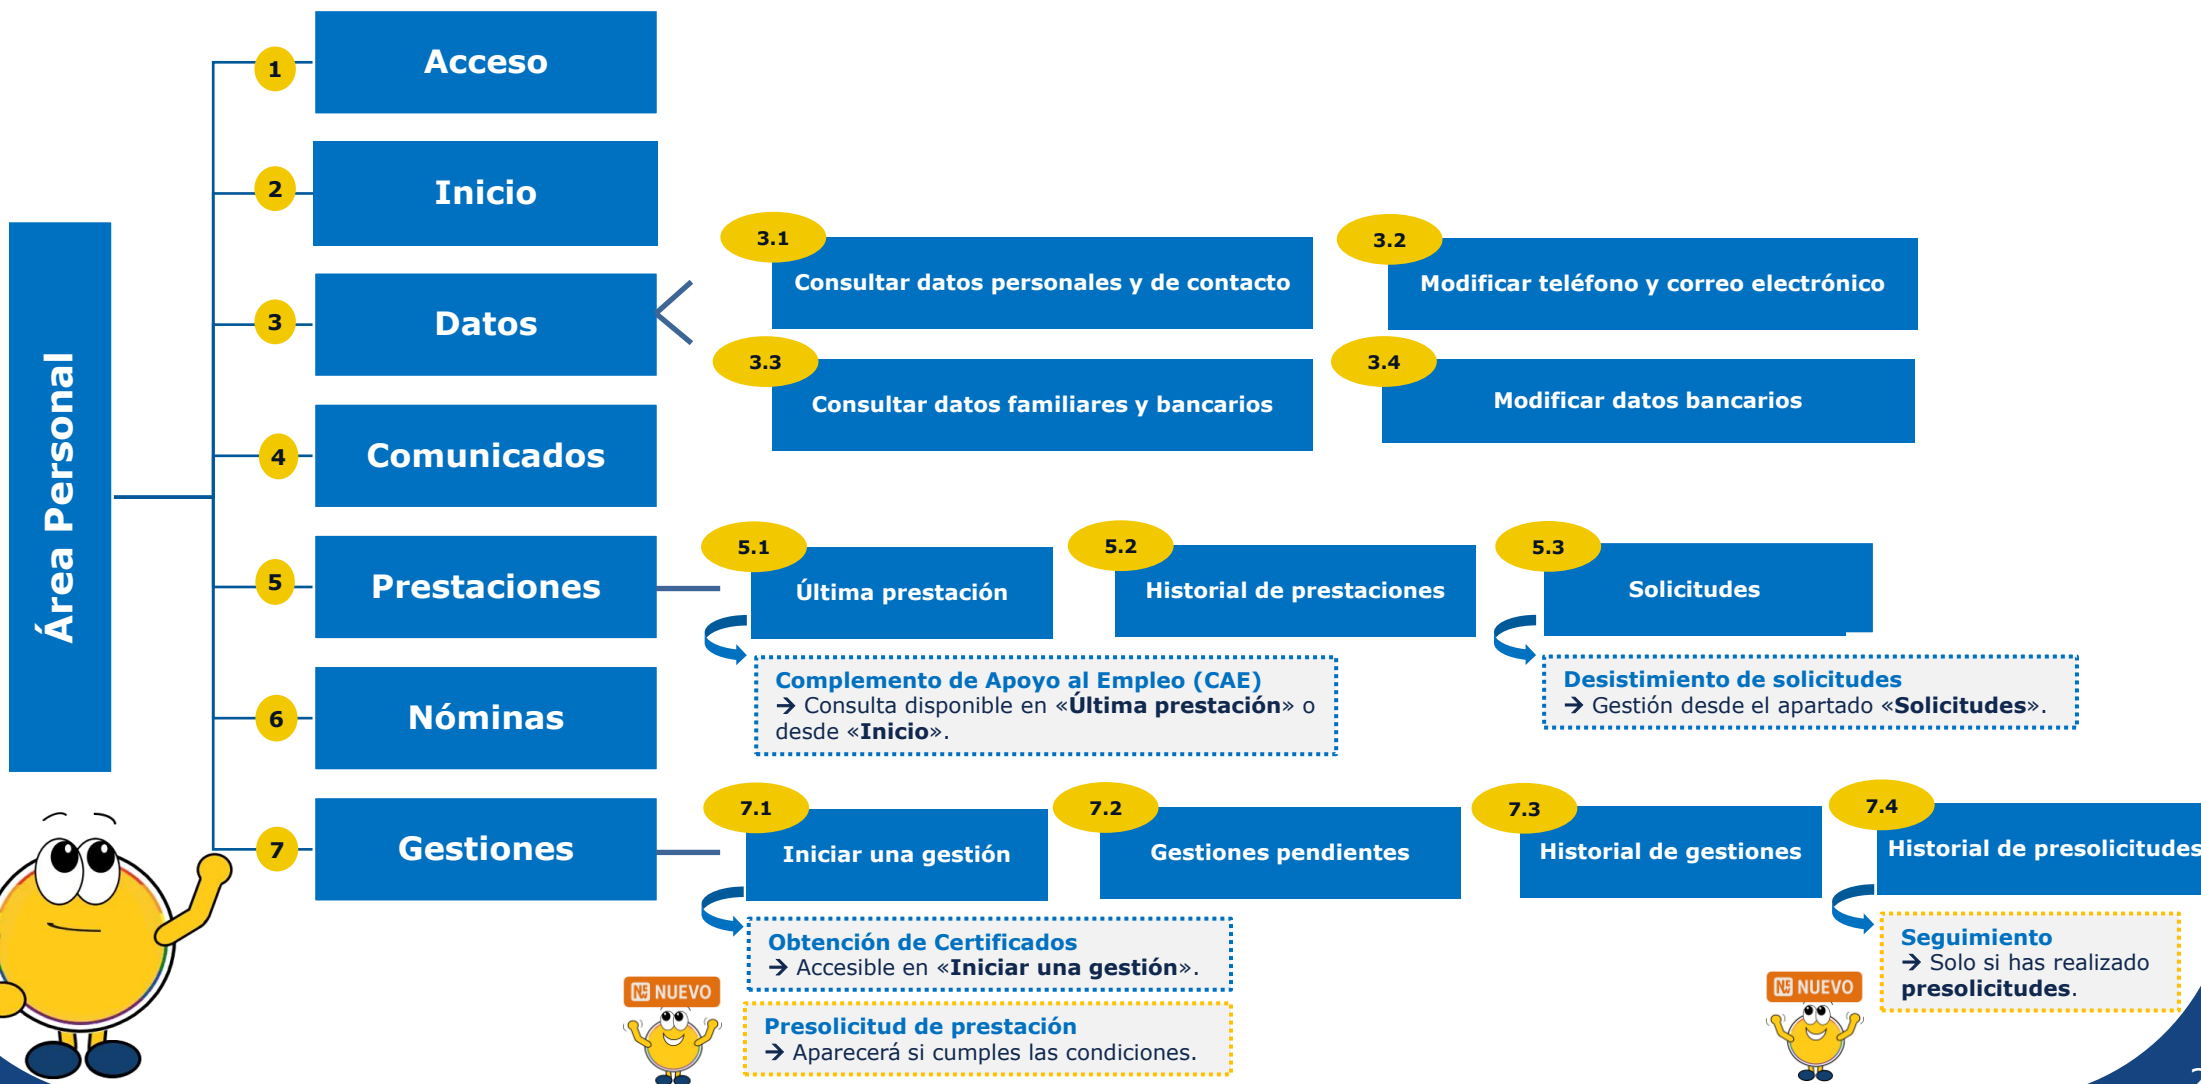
Área Personal

1 Acceso

2 Inicio

3 Datos

3.1 Consultar datos personales y de contacto

3.2 Modificar teléfono y correo electrónico

3.3 Consultar datos familiares y bancarios

3.4 Modificar datos bancarios

4 Comunicados

5 Prestaciones

5.1 Última prestación

5.2 Historial de prestaciones

5.3 Solicitudes

Complemento de Apoyo al Empleo (CAE)
→ Consulta disponible en «Última prestación» o desde «Inicio».

Desistimiento de solicitudes
→ Gestión desde el apartado «Solicitudes».

6 Nóminas

7 Gestiones

7.1 Iniciar una gestión

7.2 Gestiones pendientes

7.3 Historial de gestiones

7.4 Historial de presolicitudes

Obtención de Certificados
→ Accesible en «Iniciar una gestión».

NUEVO

Presolicitud de prestación
→ Aparecerá si cumples las condiciones.

NUEVO

Seguimiento
→ Solo si has realizado presolicitudes.